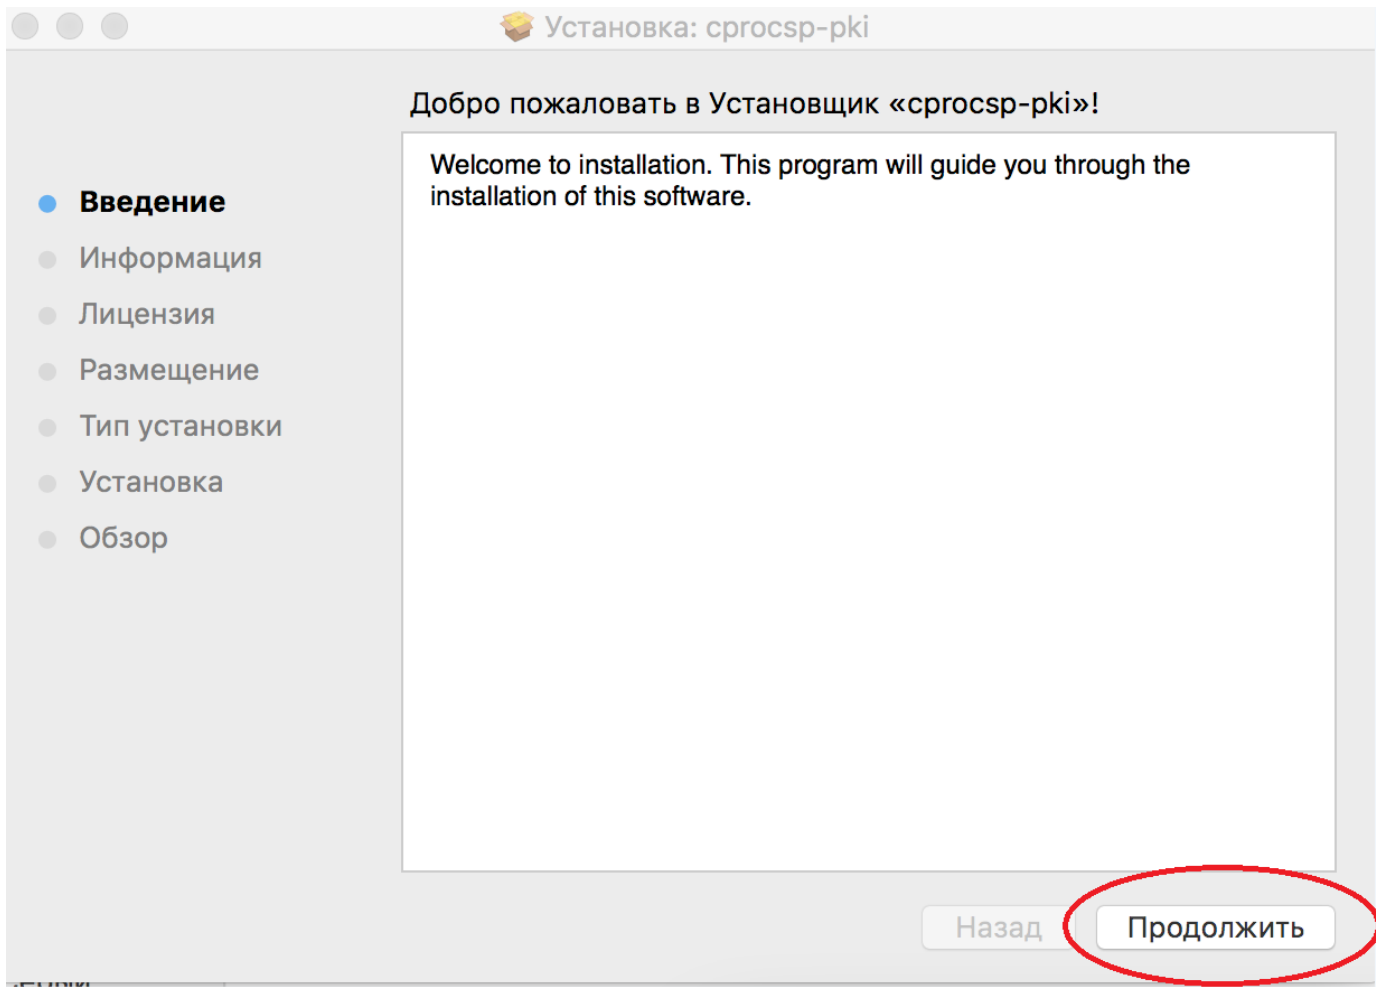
Установка: cprocsp-pki

Добро пожаловать в Установщик «cprocsp-pki»!

Введение
Информация
Лицензия
Размещение
Тип установки
Установка
Обзор

Welcome to installation. This program will guide you through the installation of this software.

Назад
Продолжить